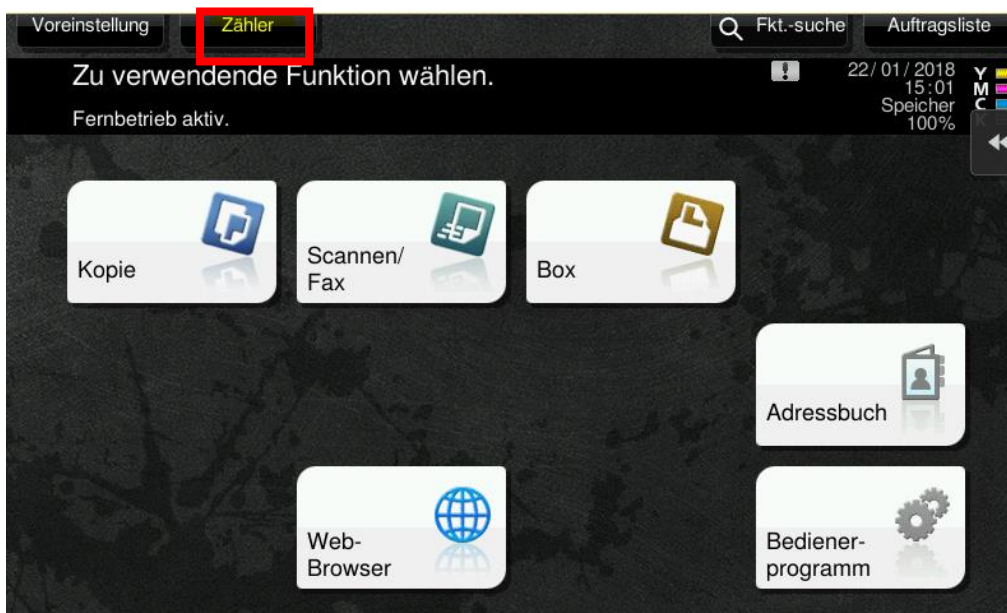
Voreinstellung Zähler Fkt.-suche Auftragsliste

Zu verwendende Funktion wählen.

Fernbetrieb aktiv.

22/01/2018
15:01
Speicher
100%

Y
M
C

Kopie

Scannen/
Fax

Box

Adressbuch

Web-
Browser

Bediener-
programm